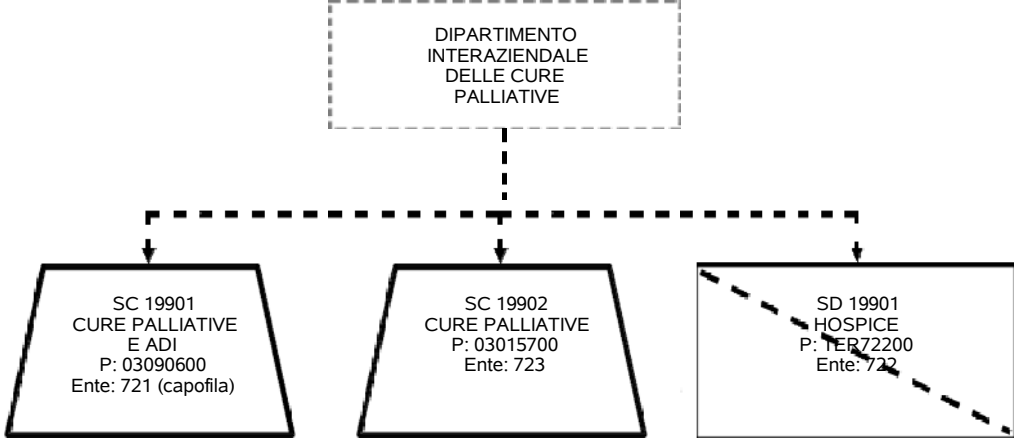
DIPARTIMENTO INTERAZIENDALE DELLE CURE PALLIATIVE

SC 19901
CURE PALLIATIVE
E ADI
P: 03090600
Ente: 721 (capofila)

SC 19902
CURE PALLIATIVE
P: 03015700
Ente: 723

SD 19901
HOSPICE
P: TER72200
Ente: 722